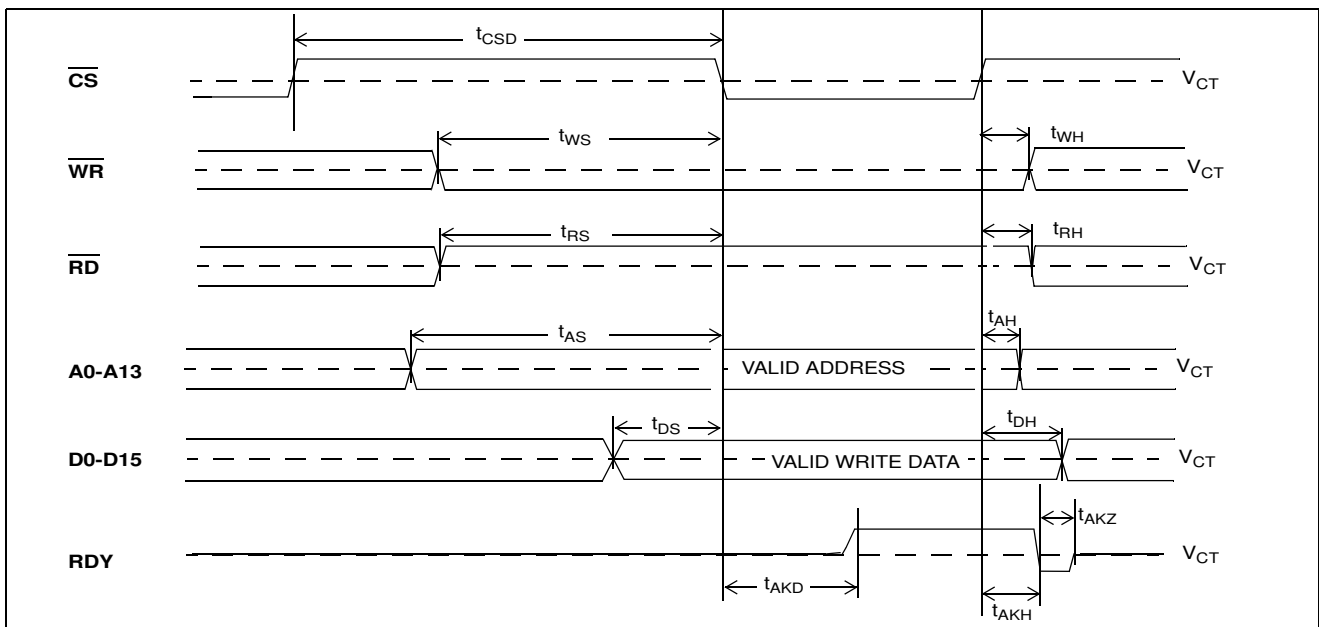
$t_{CSD}$

$\overline{CS}$ $V_{CT}$

$t_{WS}$ $t_{WH}$

$\overline{WR}$ $V_{CT}$

$t_{RS}$ $t_{RH}$

$\overline{RD}$ $V_{CT}$

$t_{AS}$ $t_{AH}$

A0-A13 VALID ADDRESS $V_{CT}$

$t_{DS}$ $t_{DH}$

D0-D15 VALID WRITE DATA $V_{CT}$

$t_{AKZ}$

RDY $V_{CT}$

$t_{AKD}$ $t_{AKH}$